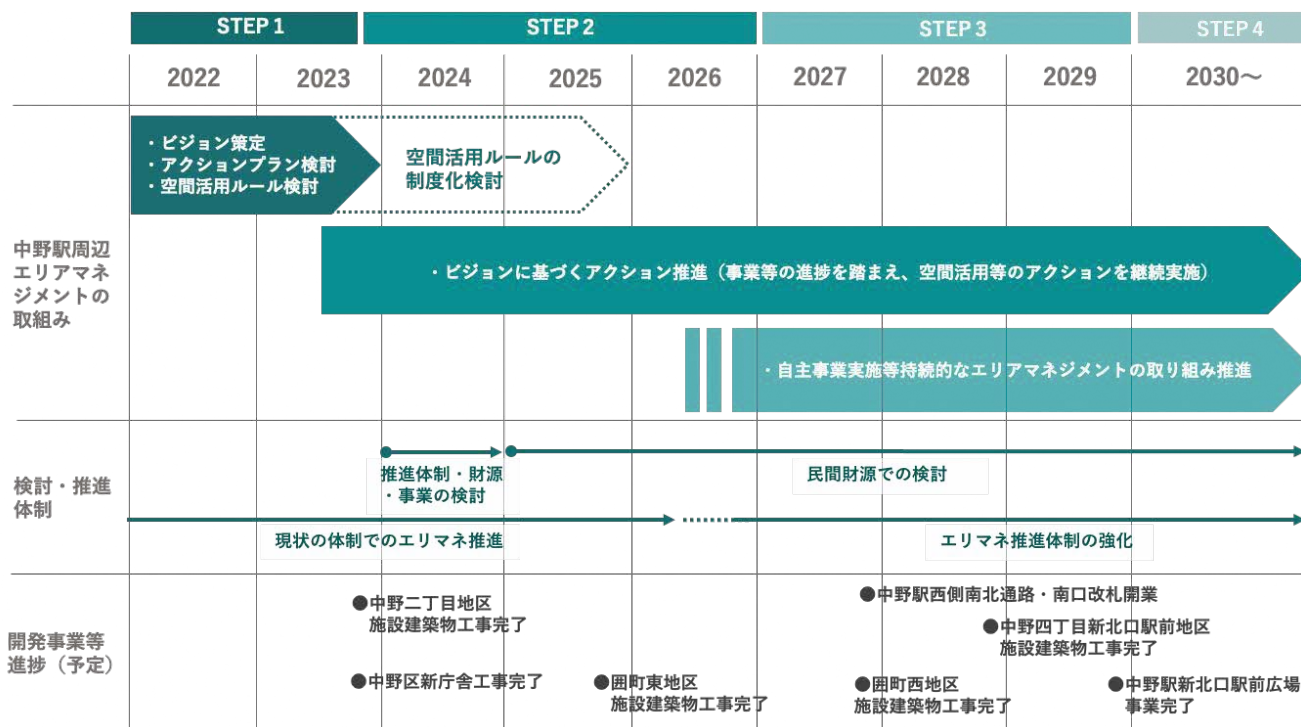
| STEP 1 | | STEP 2 | | | STEP 3 | | | STEP 4 |
|---|---|---|---|---|---|---|---|---|
| 2022 | 2023 | 2024 | 2025 | 2026 | 2027 | 2028 | 2029 | 2030〜 |

中野駅周辺エリアマネジメントの取組み

・ビジョン策定
・アクションプラン検討
・空間活用ルール検討

空間活用ルールの制度化検討

・ビジョンに基づくアクション推進（事業等の進捗を踏まえ、空間活用等のアクションを継続実施）

・自主事業実施等持続的なエリアマネジメントの取り組み推進

検討・推進体制

推進体制・財源・事業の検討

民間財源での検討

現状の体制でのエリマネ推進

エリマネ推進体制の強化

開発事業等進捗（予定）

●中野二丁目地区施設建築物工事完了

●中野区新庁舎工事完了

●囲町東地区施設建築物工事完了

●中野駅西側南北通路・南口改札開業

●中野四丁目新北口駅前地区施設建築物工事完了

●囲町西地区施設建築物工事完了

●中野駅新北口駅前広場事業完了